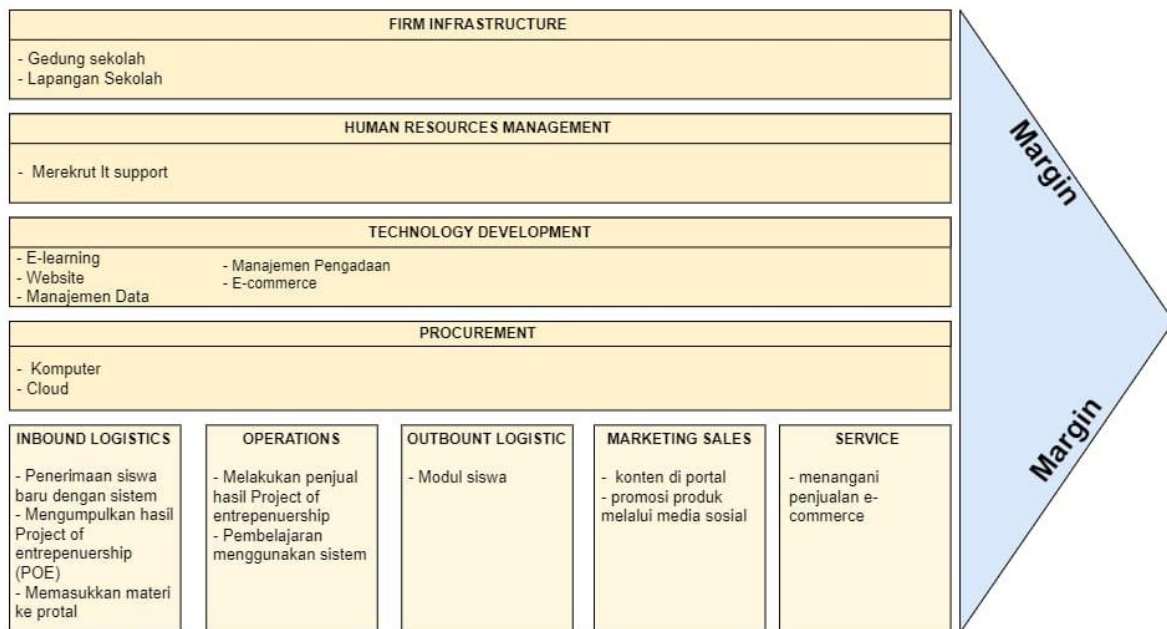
FIRM INFRASTRUCTURE

- Gedung sekolah
- Lapangan Sekolah

HUMAN RESOURCES MANAGEMENT

- Merekrut It support

TECHNOLOGY DEVELOPMENT

- E-learning
- Website
- Manajemen Data

- Manajemen Pengadaan
- E-commerce

PROCUREMENT

- Komputer
- Cloud

INBOUND LOGISTICS

- Penerimaan siswa baru dengan sistem
- Mengumpulkan hasil Project of entrepenuership (POE)
- Memasukkan materi ke protal

OPERATIONS

- Melakukan penjual hasil Project of entrepenuership
- Pembelajaran menggunakan sistem

OUTBOUNT LOGISTIC

- Modul siswa

MARKETING SALES

- konten di portal
- promosi produk melalui media sosial

SERVICE

- menangani penjualan e-commerce

Margin

Margin